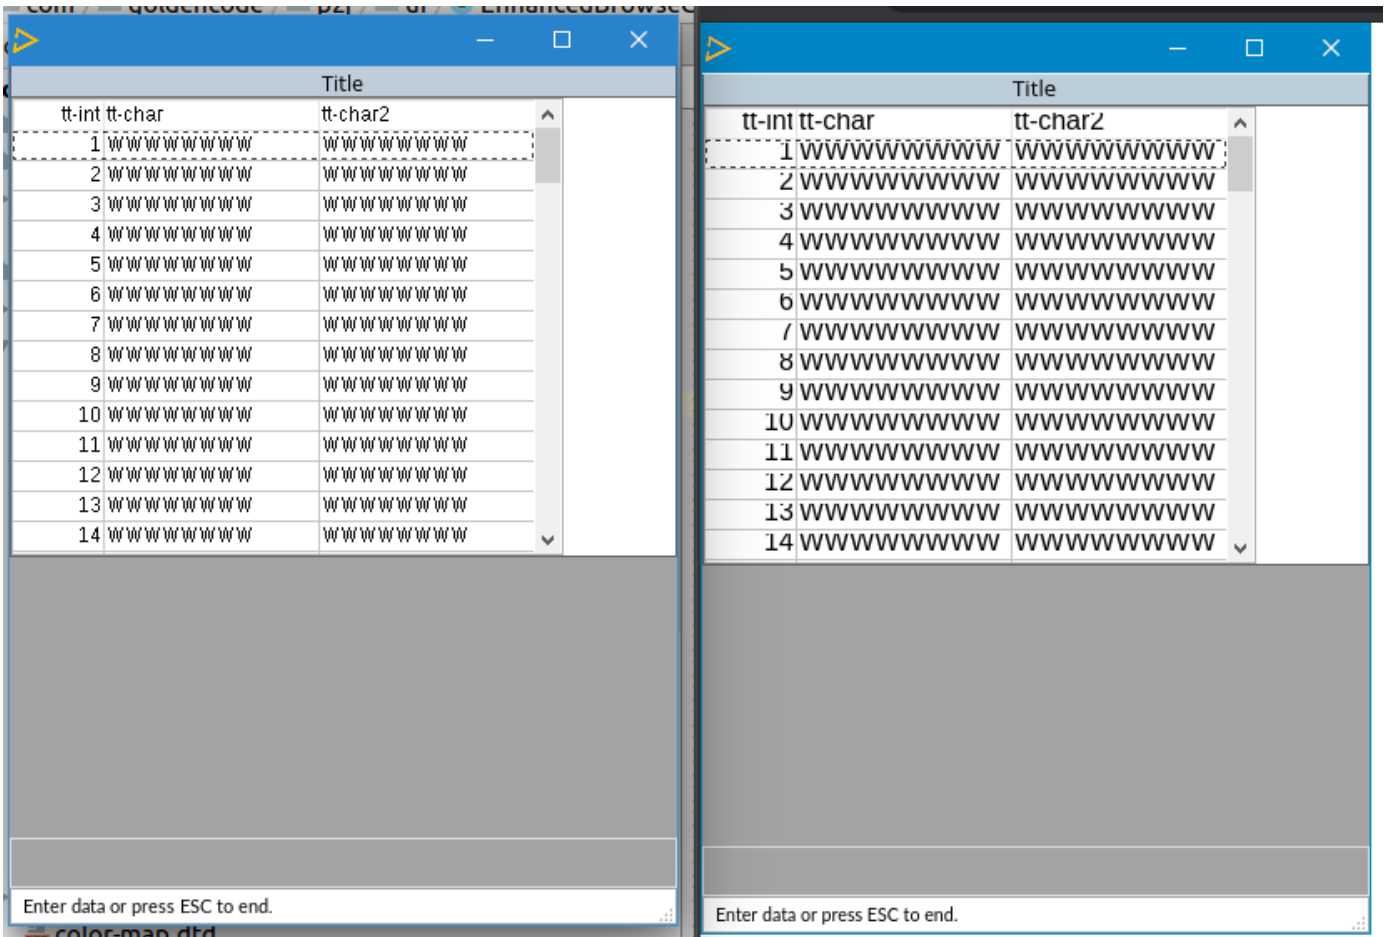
com / goldencode / p2j / ui / EnhancedBrowse

Title

| tt-int | tt-char | tt-char2 |
|---|---|---|
| 1 | WWWWWWWWW | WWWWWWWWW |
| 2 | WWWWWWWWW | WWWWWWWWW |
| 3 | WWWWWWWWW | WWWWWWWWW |
| 4 | WWWWWWWWW | WWWWWWWWW |
| 5 | WWWWWWWWW | WWWWWWWWW |
| 6 | WWWWWWWWW | WWWWWWWWW |
| 7 | WWWWWWWWW | WWWWWWWWW |
| 8 | WWWWWWWWW | WWWWWWWWW |
| 9 | WWWWWWWWW | WWWWWWWWW |
| 10 | WWWWWWWWW | WWWWWWWWW |
| 11 | WWWWWWWWW | WWWWWWWWW |
| 12 | WWWWWWWWW | WWWWWWWWW |
| 13 | WWWWWWWWW | WWWWWWWWW |
| 14 | WWWWWWWWW | WWWWWWWWW |

Enter data or press ESC to end.

color-map.dtd

Title

| tt-int | tt-char | tt-char2 |
|---|---|---|
| 1 | WWWWWWWWW | WWWWWWWWW |
| 2 | WWWWWWWWW | WWWWWWWWW |
| 3 | WWWWWWWWW | WWWWWWWWW |
| 4 | WWWWWWWWW | WWWWWWWWW |
| 5 | WWWWWWWWW | WWWWWWWWW |
| 6 | WWWWWWWWW | WWWWWWWWW |
| 7 | WWWWWWWWW | WWWWWWWWW |
| 8 | WWWWWWWWW | WWWWWWWWW |
| 9 | WWWWWWWWW | WWWWWWWWW |
| 10 | WWWWWWWWW | WWWWWWWWW |
| 11 | WWWWWWWWW | WWWWWWWWW |
| 12 | WWWWWWWWW | WWWWWWWWW |
| 13 | WWWWWWWWW | WWWWWWWWW |
| 14 | WWWWWWWWW | WWWWWWWWW |

Enter data or press ESC to end.